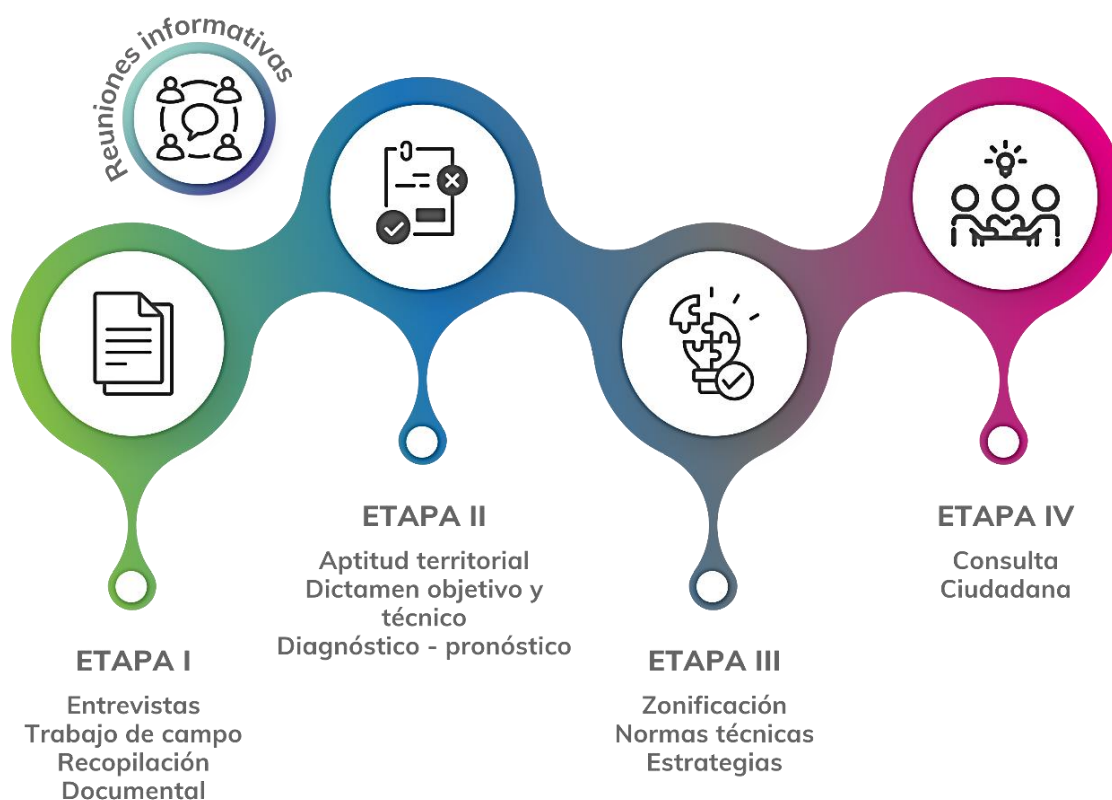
Reuniones informativas

ETAPA I

Entrevistas
Trabajo de campo
Recopilación
Documental

ETAPA II

Aptitud territorial
Dictamen objetivo y técnico
Diagnóstico - pronóstico

ETAPA III

Zonificación
Normas técnicas
Estrategias

ETAPA IV

Consulta
Ciudadana